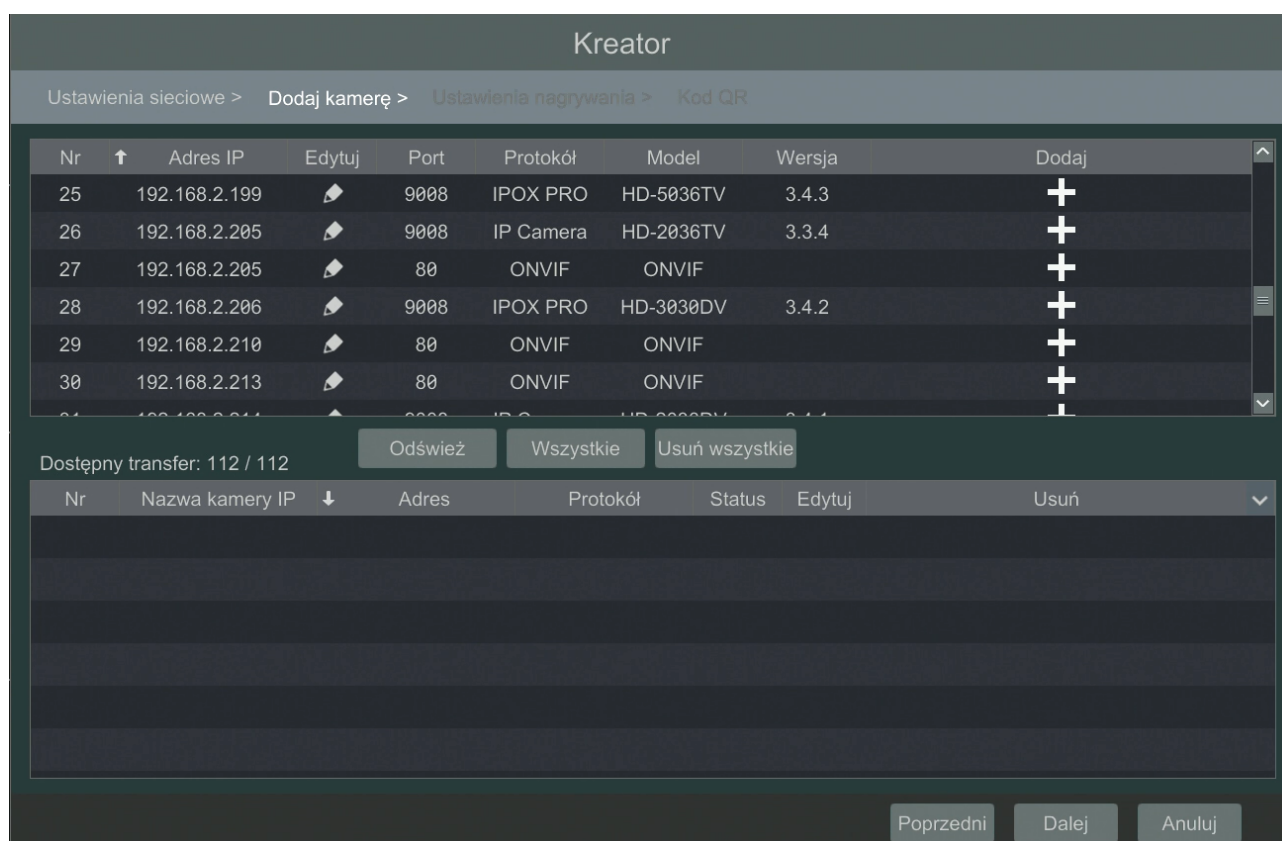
Kreator

Ustawienia sieciowe > Dodaj kamerę > Ustawienia nagrywania > Kod QR

| Nr | Adres IP | Edytuj | Port | Protokół | Model | Wersja | Dodaj |
|---|---|---|---|---|---|---|---|
| 25 | 192.168.2.199 | | 9008 | IPOX PRO | HD-5036TV | 3.4.3 | + |
| 26 | 192.168.2.205 | | 9008 | IP Camera | HD-2036TV | 3.3.4 | + |
| 27 | 192.168.2.205 | | 80 | ONVIF | ONVIF | | + |
| 28 | 192.168.2.206 | | 9008 | IPOX PRO | HD-3030DV | 3.4.2 | + |
| 29 | 192.168.2.210 | | 80 | ONVIF | ONVIF | | + |
| 30 | 192.168.2.213 | | 80 | ONVIF | ONVIF | | + |
| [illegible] | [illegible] | | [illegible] | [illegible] | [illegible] | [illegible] | + |

Odśwież Wszystkie Usuń wszystkie

Dostępny transfer: 112 / 112

| Nr | Nazwa kamery IP | Adres | Protokół | Status | Edytuj | Usuń |
|---|---|---|---|---|---|---|

Poprzedni Dalej Anuluj